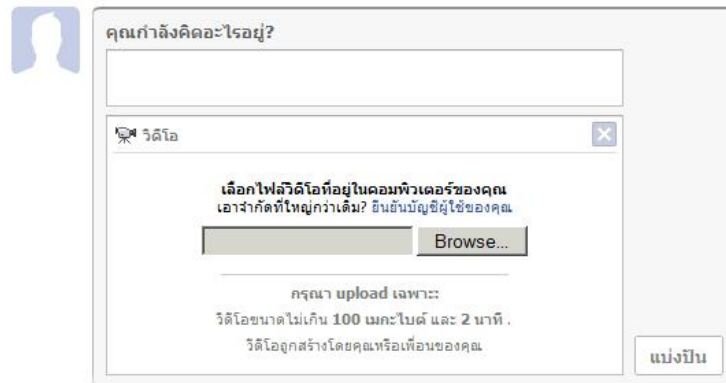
คุณกำลังคิดอะไรอยู่?

วิดีโอ

เลือกไฟล์วิดีโอที่อยู่ในคอมพิวเตอร์ของคุณ
เอาจำกัดที่ใหญ่กว่าเดิม? ยืนยันบัญชีผู้ใช้ของคุณ

Browse...

กรุณา upload เฉพาะ:
วิดีโอขนาดไม่เกิน 100 เมกะไบต์ และ 2 นาที .
วิดีโอถูกสร้างโดยคุณหรือเพื่อนของคุณ

แบ่งปัน